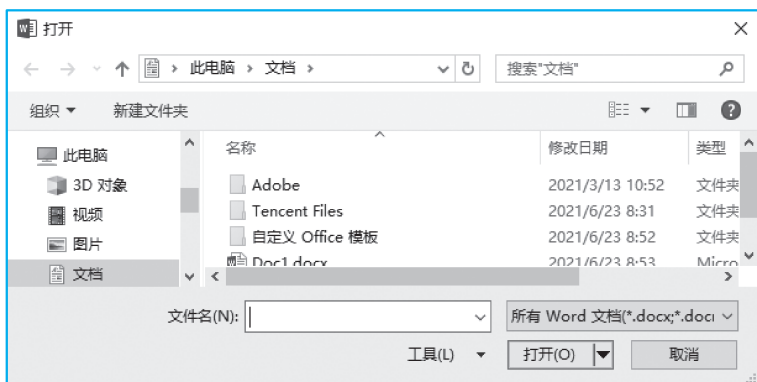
打开

此电脑 › 文档 ›

搜索"文档"

组织 ▾ 新建文件夹

此电脑
3D 对象
视频
图片
文档

| 名称 | 修改日期 | 类型 |
|---|---|---|
| Adobe | 2021/3/13 10:52 | 文件夹 |
| Tencent Files | 2021/6/23 8:31 | 文件夹 |
| 自定义 Office 模板 | 2021/6/23 8:52 | 文件夹 |
| Doc1.docx | 2021/6/23 8:53 | Micro |

文件名(N):

所有 Word 文档(*.docx;*.doc

工具(L) ▾

打开(O)

取消